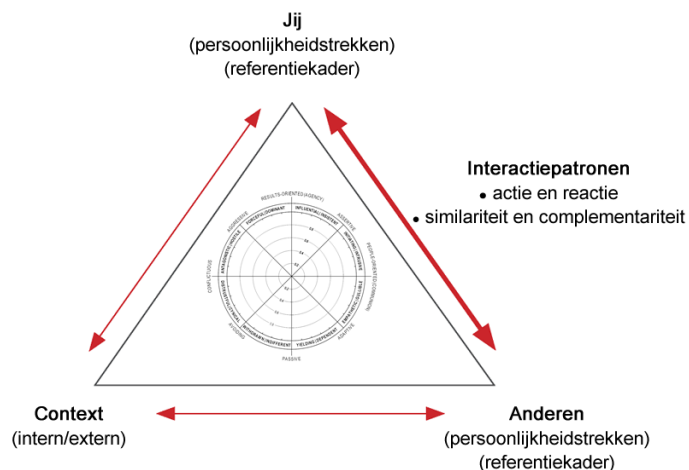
Jij
(persoonlijkheidstrekken)
(referentiekader)

Interactiepatronen
• actie en reactie
• similariteit en complementariteit

RESULTS ORIENTED (AGENCY)
ASSERTIVE
PEOPLE ORIENTED (COMMUNION)
ADAPTIVE
PASSIVE
SUBMISSIVE
CONFLICTUOUS
AGGRESSIVE

Context
(intern/extern)

Anderen
(persoonlijkheidstrekken)
(referentiekader)